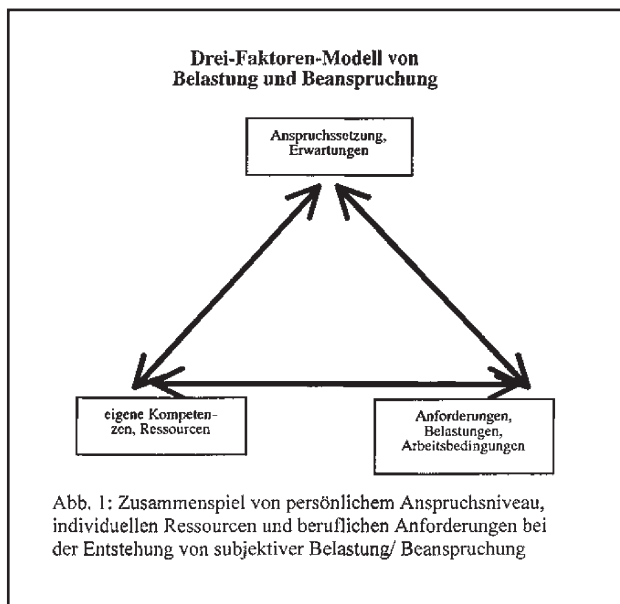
Drei-Faktoren-Modell von Belastung und Beanspruchung

Anspruchssetzung, Erwartungen

eigene Kompetenzen, Ressourcen

Anforderungen, Belastungen, Arbeitsbedingungen

Abb. 1: Zusammenspiel von persönlichem Anspruchsniveau, individuellen Ressourcen und beruflichen Anforderungen bei der Entstehung von subjektiver Belastung/ Beanspruchung